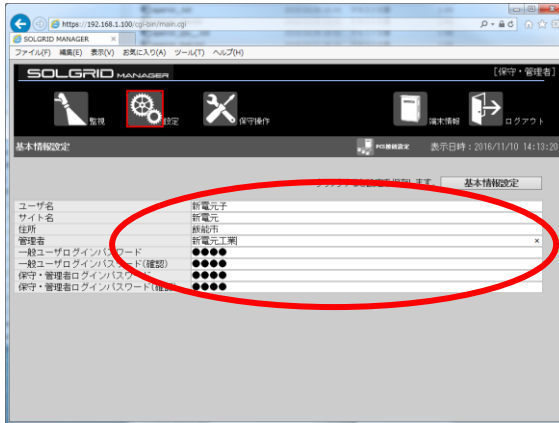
https://192.168.1.100/cgi-bin/main.cgi

SOLGRID MANAGER

ファイル(F) 編集(E) 表示(V) お気に入り(A) ツール(T) ヘルプ(H)

SOLGRID MANAGER

[保守・管理者]

監視

設定

保守操作

端末情報

ログアウト

基本情報設定

PCS接続設定

表示日時：2016/11/10 14:13:20

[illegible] 基本情報設定

| ユーザ名 | 新電元子 |
|---|---|
| サイト名 | 新電元 |
| 住所 | 飯能市 |
| 管理者 | 新電元工業 |
| 一般ユーザログインパスワード | ●●●● |
| 一般ユーザログインパスワード(確認) | ●●●● |
| 保守・管理者ログインパスワード | ●●●● |
| 保守・管理者ログインパスワード(確認) | ●●●● |